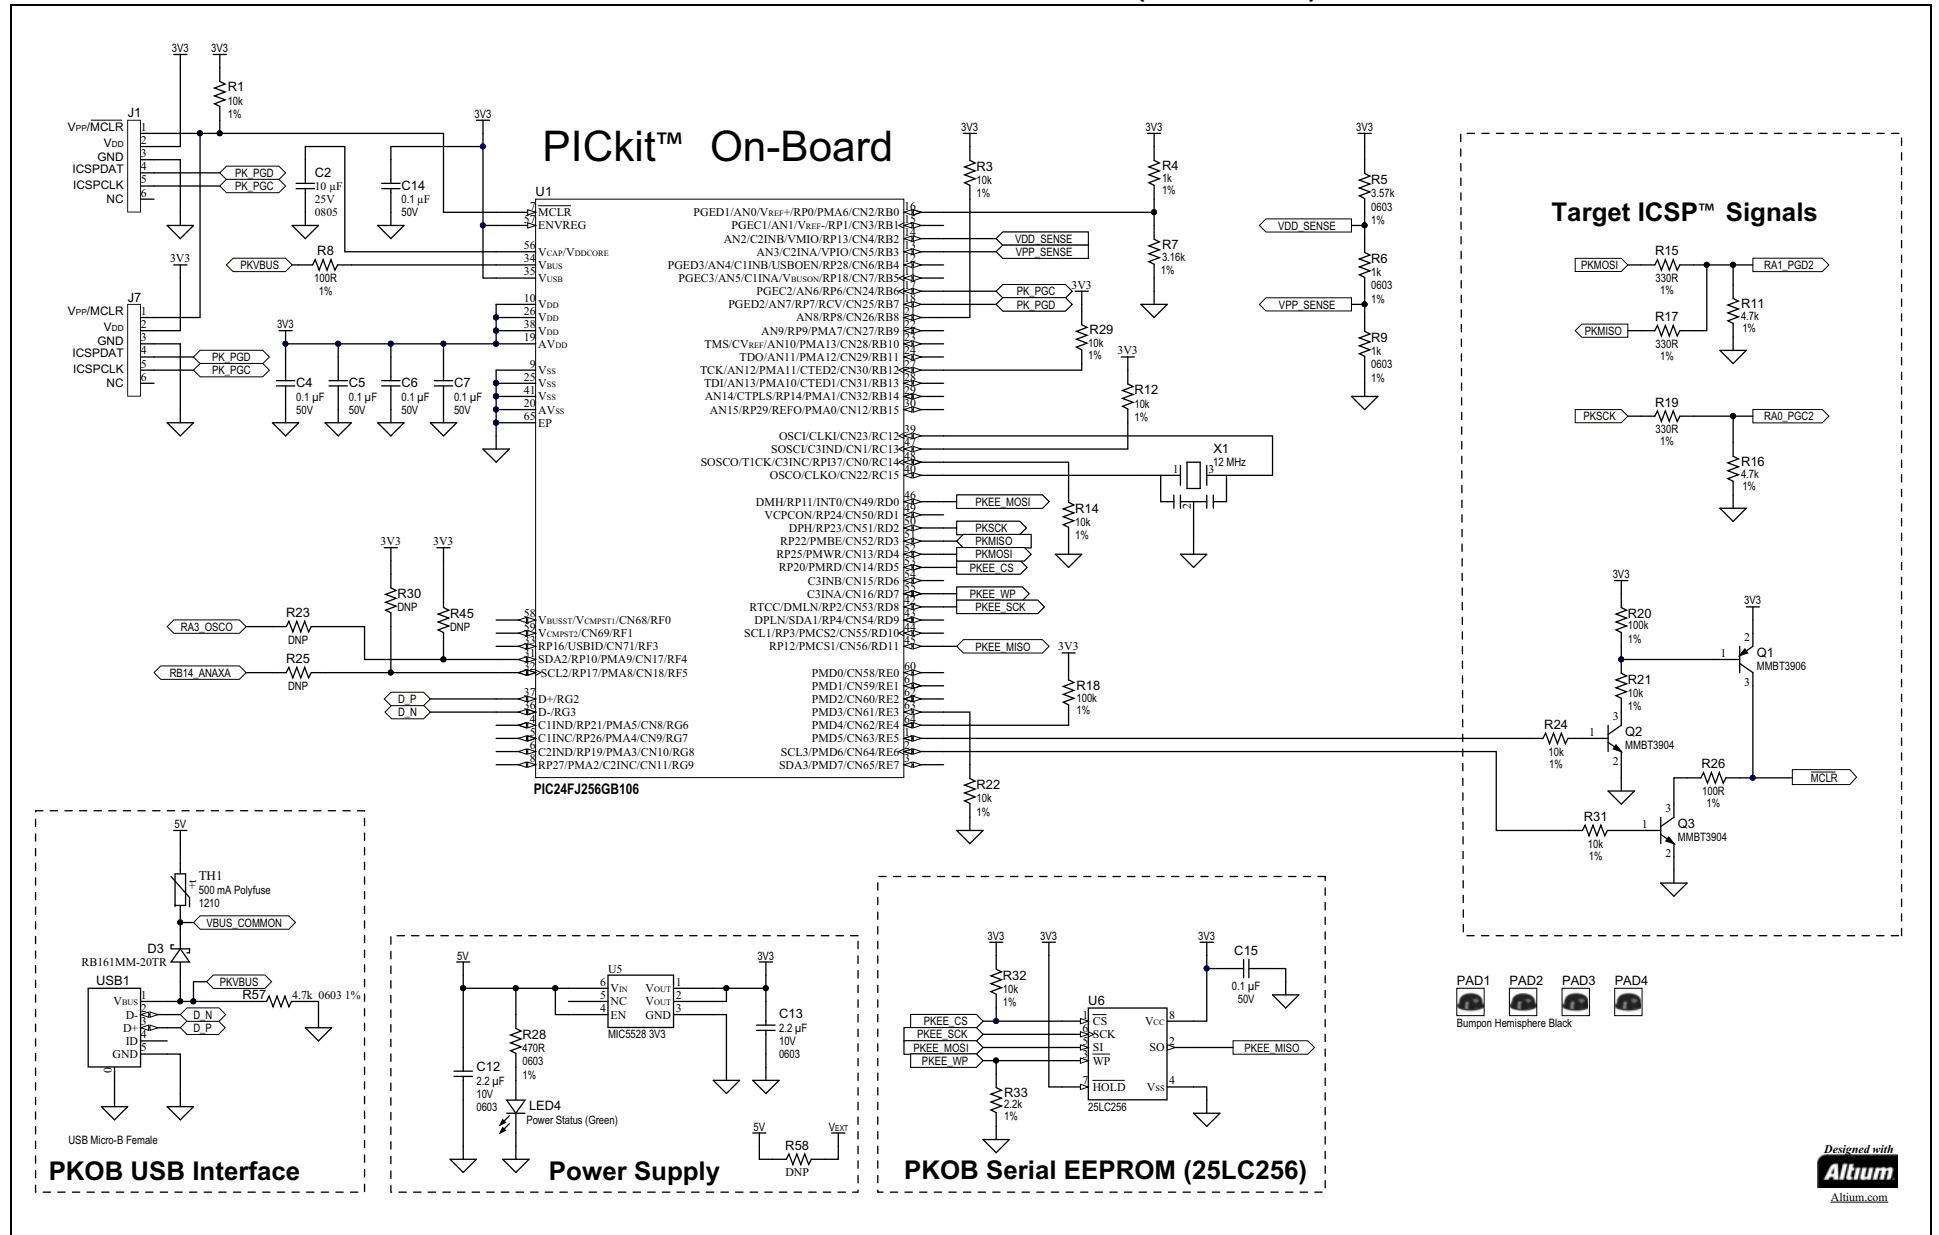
PICkit™ On-Board

3V3 3V3
R1
10k
1%

J1
VPP/$\overline{MCLR}$ 1
VDD 2
GND 3
ICSPDAT 4
ICSPCLK 5
NC 6

PK_PGD
PK_PGC

C2
10 µF
25V
0805

C14
0.1 µF
50V

3V3

PKVBUS
R8
100R
1%

3V3
J7
VPP/MCLR 1
VDD 2
GND 3
ICSPDAT 4
ICSPCLK 5
NC 6

PK_PGD
PK_PGC

3V3
C4 0.1 µF 50V
C5 0.1 µF 50V
C6 0.1 µF 50V
C7 0.1 µF 50V

U1
7 $\overline{MCLR}$
57 ENVREG
56 VCAP/VDDCORE
34 VBUS
35 VUSB
10 VDD
26 VDD
38 VDD
19 AVDD
9 VSS
25 VSS
41 VSS
20 AVSS
65 EP

PGED1/AN0/VREF+/RP0/PMA6/CN2/RB0 16
PGEC1/AN1/VREF-/RP1/CN3/RB1 15
AN2/C2INB/VMIO/RP13/CN4/RB2 14
AN3/C2INA/VPIO/CN5/RB3 13
PGED3/AN4/C1INB/USBOEN/RP28/CN6/RB4 12
PGEC3/AN5/C1INA/VBUSON/RP18/CN7/RB5 11
PGEC2/AN6/RP6/CN24/RB6 17
PGED2/AN7/RP7/RCV/CN25/RB7 18
AN8/RP8/CN26/RB8 21
AN9/RP9/PMA7/CN27/RB9 22
TMS/CVREF/AN10/PMA13/CN28/RB10 23
TDO/AN11/PMA12/CN29/RB11 24
TCK/AN12/PMA11/CTED2/CN30/RB12 27
TDI/AN13/PMA10/CTED1/CN31/RB13 28
AN14/CTPLS/RP14/PMA1/CN32/RB14 29
AN15/RP29/REFO/PMA0/CN12/RB15 30
OSCI/CLKI/CN23/RC12 39
SOSCI/C3IND/CN1/RC13 47
SOSCO/T1CK/C3INC/RPI37/CN0/RC14 48
OSCO/CLKO/CN22/RC15 40
DMH/RP11/INT0/CN49/RD0 46
VCPCON/RP24/CN50/RD1 49
DPH/RP23/CN51/RD2 50
RP22/PMBE/CN52/RD3 51
RP25/PMWR/CN13/RD4 52
RP20/PMRD/CN14/RD5 53
C3INB/CN15/RD6 54
C3INA/CN16/RD7 55
RTCC/DMLN/RP2/CN53/RD8 42
DPLN/SDA1/RP4/CN54/RD9 43
SCL1/RP3/PMCS2/CN55/RD10 44
RP12/PMCS1/CN56/RD11 45
PMD0/CN58/RE0 60
PMD1/CN59/RE1 61
PMD2/CN60/RE2 62
PMD3/CN61/RE3 63
PMD4/CN62/RE4 64
PMD5/CN63/RE5 1
SCL3/PMD6/CN64/RE6 2
SDA3/PMD7/CN65/RE7 3

58 VBUSST/VCMPST1/CN68/RF0
59 VCMPST2/CN69/RF1
33 RP16/USBID/CN71/RF3
31 SDA2/RP10/PMA9/CN17/RF4
32 SCL2/RP17/PMA8/CN18/RF5
37 D+/RG2
36 D-/RG3
4 C1IND/RP21/PMA5/CN8/RG6
5 C1INC/RP26/PMA4/CN9/RG7
6 C2IND/RP19/PMA3/CN10/RG8
8 RP27/PMA2/C2INC/CN11/RG9
PIC24FJ256GB106

3V3 3V3
R30 DNP
R45 DNP
RA3_OSCO R23 DNP
RB14_ANAXA R25 DNP
D_P
D_N

3V3 R3 10k 1%
3V3 R4 1k 1%
R7 3.16k 1%
VDD_SENSE
VPP_SENSE
PK_PGC
PK_PGD
3V3 R29 10k 1%
3V3 R12 10k 1%
X1 12 MHz
R14 10k 1%
PKEE_MOSI
PKSCK
PKMISO
PKMOSI
PKEE_CS
PKEE_WP
PKEE_SCK
PKEE_MISO
3V3 R18 100k 1%
R22 10k 1%

3V3 R5 3.57k 0603 1%
VDD_SENSE
R6 1k 0603 1%
VPP_SENSE
R9 1k 0603 1%

Target ICSP™ Signals
PKMOSI R15 330R 1% RA1_PGD2
R11 4.7k 1%
PKMISO R17 330R 1%
PKSCK R19 330R 1% RA0_PGC2
R16 4.7k 1%
3V3 R20 100k 1%
3V3 Q1 MMBT3906
R21 10k 1%
R24 10k 1%
Q2 MMBT3904
R26 100R 1%
MCLR
R31 10k 1%
Q3 MMBT3904

5V
TH1 500 mA Polyfuse 1210
VBUS_COMMON
D3 RB161MM-20TR
USB1
PKVBUS
VBUS 1
D- 2
D+ 3
ID 4
GND 5
R57 4.7k 0603 1%
D_N
D_P
USB Micro-B Female
PKOB USB Interface

5V
U5
6 VIN
5 NC
4 EN
VOUT 1
VOUT 2
GND 3
MIC5528 3V3
3V3
R28 470R 0603 1%
C12 2.2 µF 10V 0603
LED4 Power Status (Green)
C13 2.2 µF 10V 0603
5V R58 DNP VEXT
Power Supply

3V3 3V3 3V3
R32 10k 1%
C15 0.1 µF 50V
U6
PKEE_CS 1 $\overline{CS}$
PKEE_SCK 6 SCK
PKEE_MOSI 5 SI
PKEE_WP 3 $\overline{WP}$
7 $\overline{HOLD}$
8 VCC
2 SO
4 VSS
PKEE_MISO
R33 2.2k 1%
25LC256
PKOB Serial EEPROM (25LC256)

PAD1 PAD2 PAD3 PAD4
Bumpon Hemisphere Black

Designed with
Altium
Altium.com